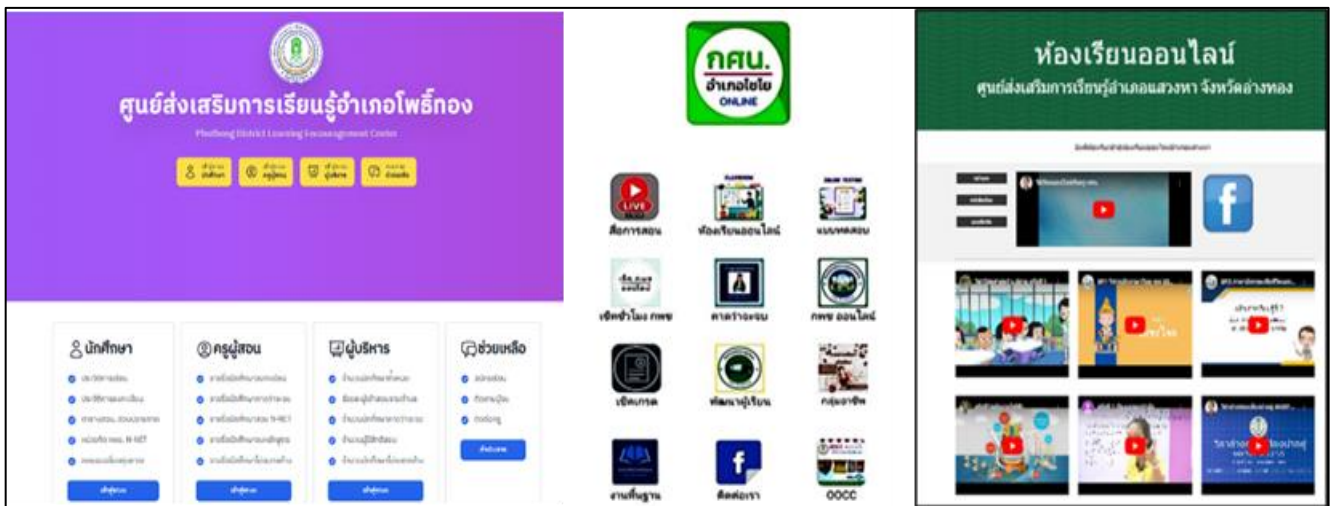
ศูนย์ส่งเสริมการเรียนรู้อำเภอโพธิ์ทอง

Phothong District Learning Encouragement Center

นักศึกษา ครูผู้สอน ผู้บริหาร ช่วยเหลือ

นักศึกษา

ครูผู้สอน

ผู้บริหาร

ช่วยเหลือ

กศน. อำเภอไชโย ONLINE

สื่อการสอน

ห้องเรียนออนไลน์

แบบทดสอบ

เช็คชั่วโมง กพช

ตารางสอน

กพช ออนไลน์

เช็คเกรด

พัฒนาผู้เรียน

กลุ่มอาชีพ

งานพื้นฐาน

ติดต่อเรา

OOCC

ห้องเรียนออนไลน์

ศูนย์ส่งเสริมการเรียนรู้อำเภอแสวงหา จังหวัดอ่างทอง